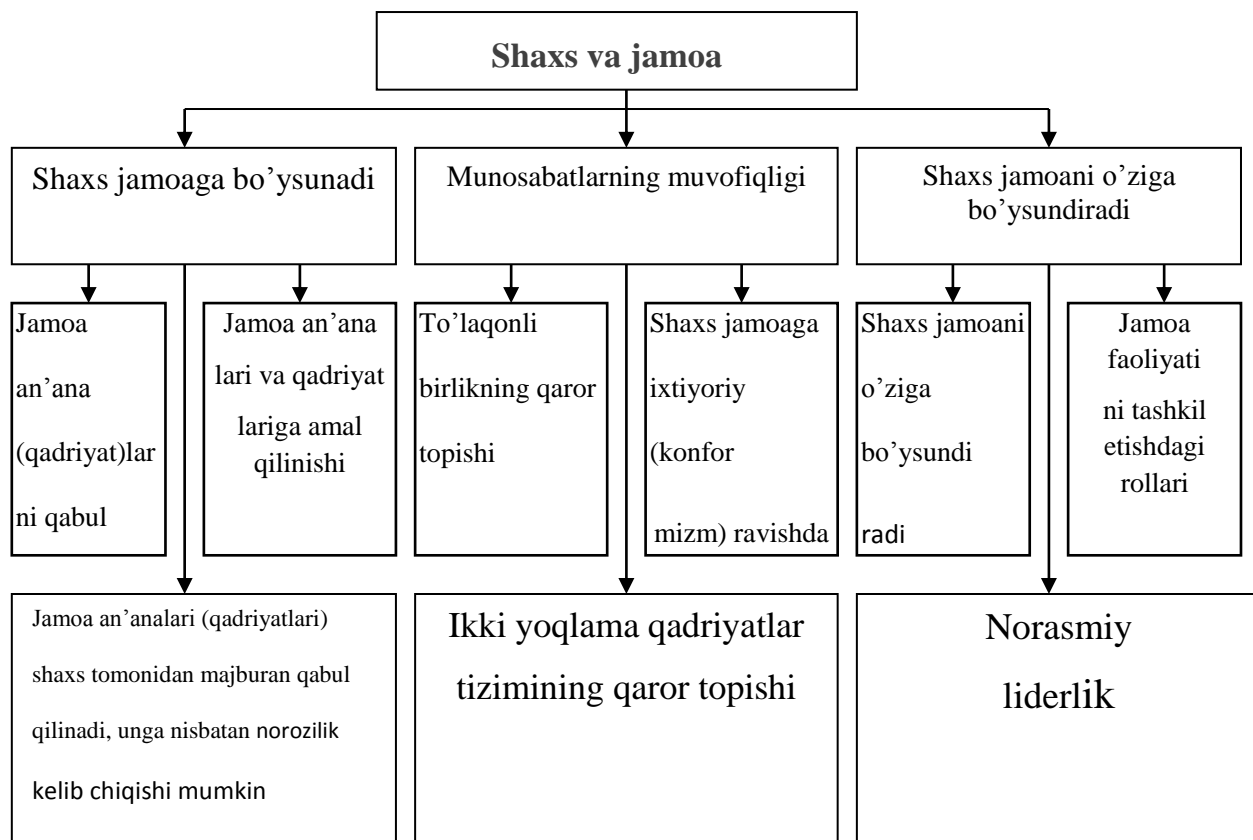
Shaxs va jamoa

Shaxs jamoaga bo'ysunadi

Munosabatlarning muvofiqligi

Shaxs jamoani o'ziga bo'ysundiradi

Jamoa an'ana (qadriyat)lar ni qabul

Jamoa an'ana lari va qadriyat lariga amal qilinishi

To'laqonli birlikning qaror topishi

Shaxs jamoaga ixtiyoriy (konfor mizm) ravishda

Shaxs jamoani o'ziga bo'ysundi radi

Jamoa faoliyati ni tashkil etishdagi rollari

Jamoa an'analari (qadriyatlari) shaxs tomonidan majburan qabul qilinadi, unga nisbatan norozilik kelib chiqishi mumkin

Ikki yoqlama qadriyatlar tizimining qaror topishi

Norasmiy liderlik